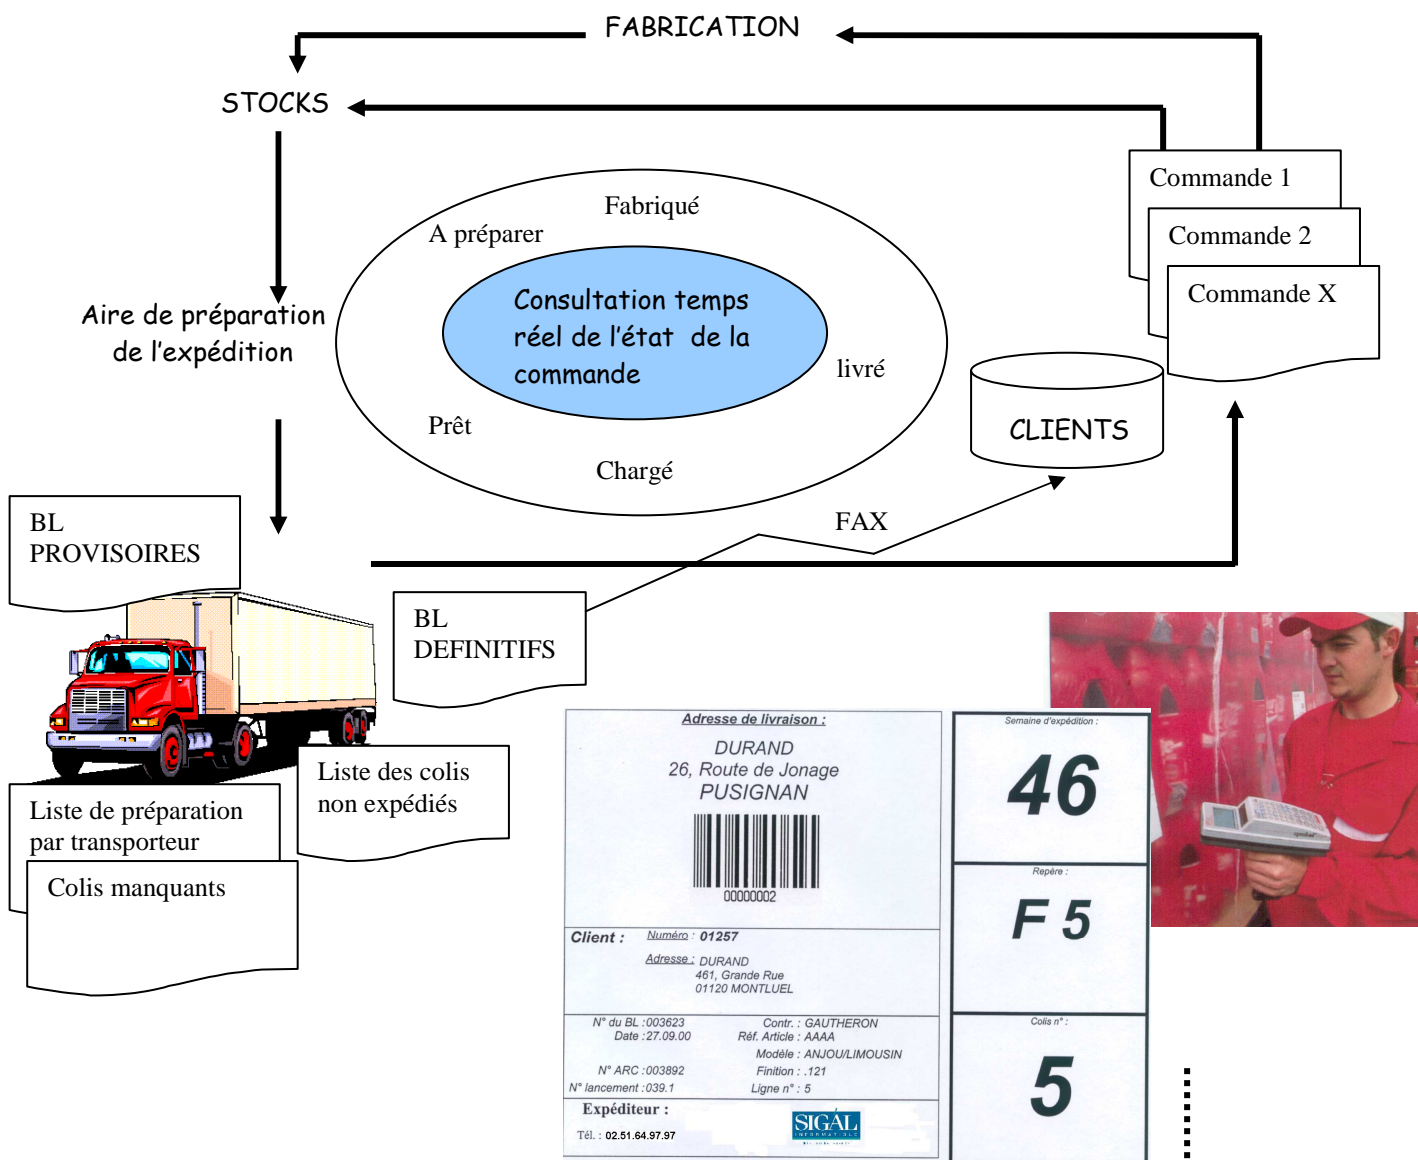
FABRICATION

STOCKS

Commande 1

Commande 2

Commande X

Fabriqué

A préparer

Consultation temps réel de l'état de la commande

livré

Prêt

Chargé

Aire de préparation de l'expédition

CLIENTS

FAX

BL PROVISOIRES

BL DEFINITIFS

Liste des colis non expédiés

Liste de préparation par transporteur

Colis manquants

Adresse de livraison :

DURAND
26, Route de Jonage
PUSIGNAN

00000002

Client : Numéro : 01257

Adresse : DURAND
461, Grande Rue
01120 MONTLUEL

N° du BL : 003623
Date : 27.09.00

Contr. : GAUTHERON
Réf. Article : AAAA
Modèle : ANJOU/LIMOUSIN

N° ARC : 003892
N° lancement : 039.1

Finition : .121
Ligne n° : 5

Expéditeur :

Tél. : 02.51.64.97.97

SIGAL

Semaine d'expédition :

46

Repère :

F 5

Colis n° :

5